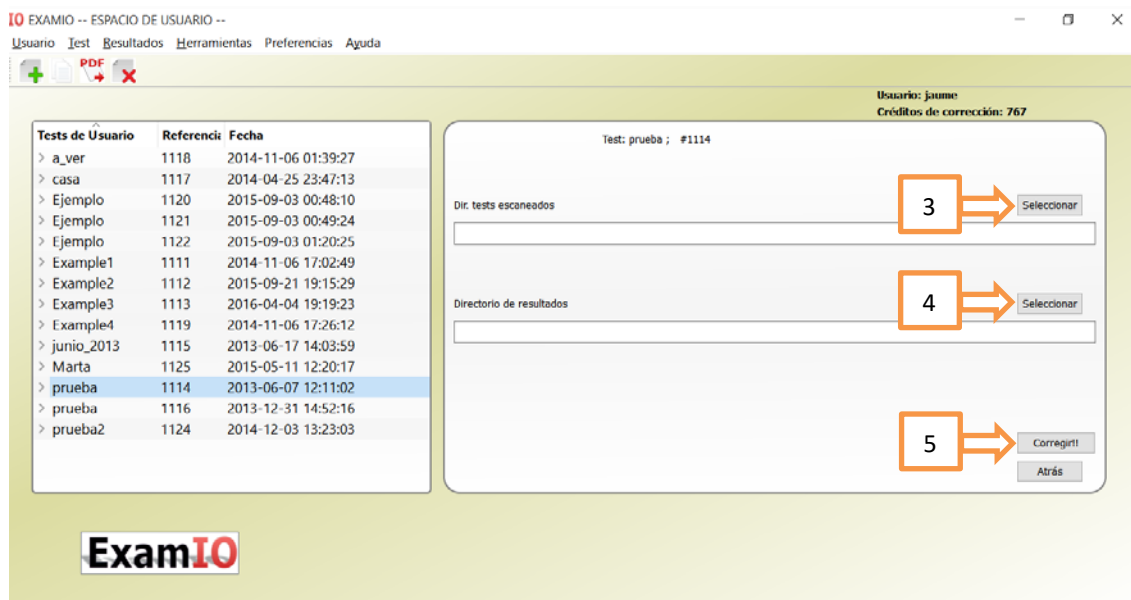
IO EXAMIO -- ESPACIO DE USUARIO --

Usuario Test Resultados Herramientas Preferencias Ayuda

PDF

Usuario: jaume
Créditos de corrección: 767

| Tests de Usuario | Referencia | Fecha |
|---|---|---|
| a_ver | 1118 | 2014-11-06 01:39:27 |
| casa | 1117 | 2014-04-25 23:47:13 |
| Ejemplo | 1120 | 2015-09-03 00:48:10 |
| Ejemplo | 1121 | 2015-09-03 00:49:24 |
| Ejemplo | 1122 | 2015-09-03 01:20:25 |
| Example1 | 1111 | 2014-11-06 17:02:49 |
| Example2 | 1112 | 2015-09-21 19:15:29 |
| Example3 | 1113 | 2016-04-04 19:19:23 |
| Example4 | 1119 | 2014-11-06 17:26:12 |
| junio_2013 | 1115 | 2013-06-17 14:03:59 |
| Marta | 1125 | 2015-05-11 12:20:17 |
| prueba | 1114 | 2013-06-07 12:11:02 |
| prueba | 1116 | 2013-12-31 14:52:16 |
| prueba2 | 1124 | 2014-12-03 13:23:03 |

Test: prueba ; #1114

Dir. tests escaneados

3

Seleccionar

Directorio de resultados

4

Seleccionar

5

Corregir!!

Atrás

ExamIO